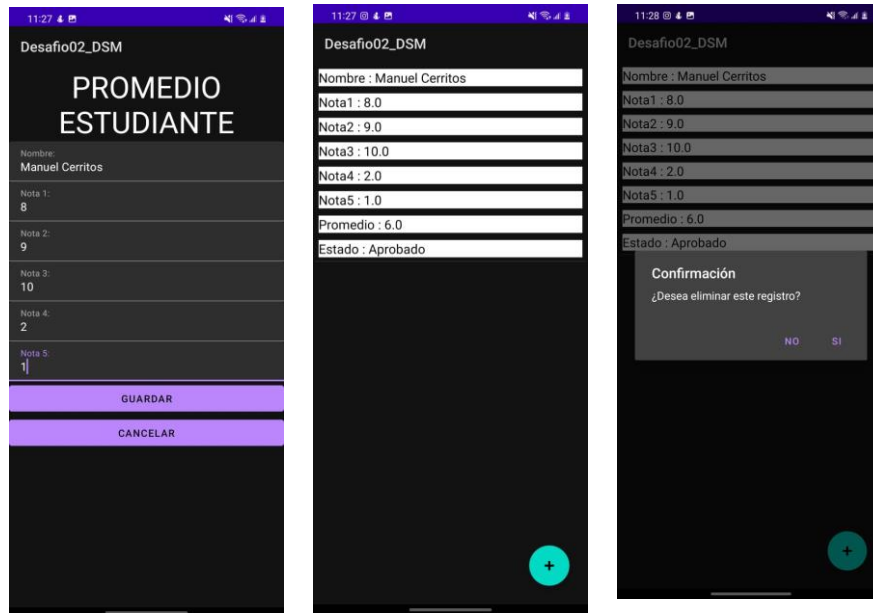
11:27

Desafio02_DSM

PROMEDIO ESTUDIANTE

Nombre:
Manuel Cerritos

Nota 1:
8

Nota 2:
9

Nota 3:
10

Nota 4:
2

Nota 5:
1

GUARDAR

CANCELAR

11:27

Desafio02_DSM

Nombre : Manuel Cerritos

Nota1 : 8.0

Nota2 : 9.0

Nota3 : 10.0

Nota4 : 2.0

Nota5 : 1.0

Promedio : 6.0

Estado : Aprobado

+

11:28

Desafio02_DSM

Nombre : Manuel Cerritos

Nota1 : 8.0

Nota2 : 9.0

Nota3 : 10.0

Nota4 : 2.0

Nota5 : 1.0

Promedio : 6.0

Estado : Aprobado

Confirmación

¿Desea eliminar este registro?

NO SI

+